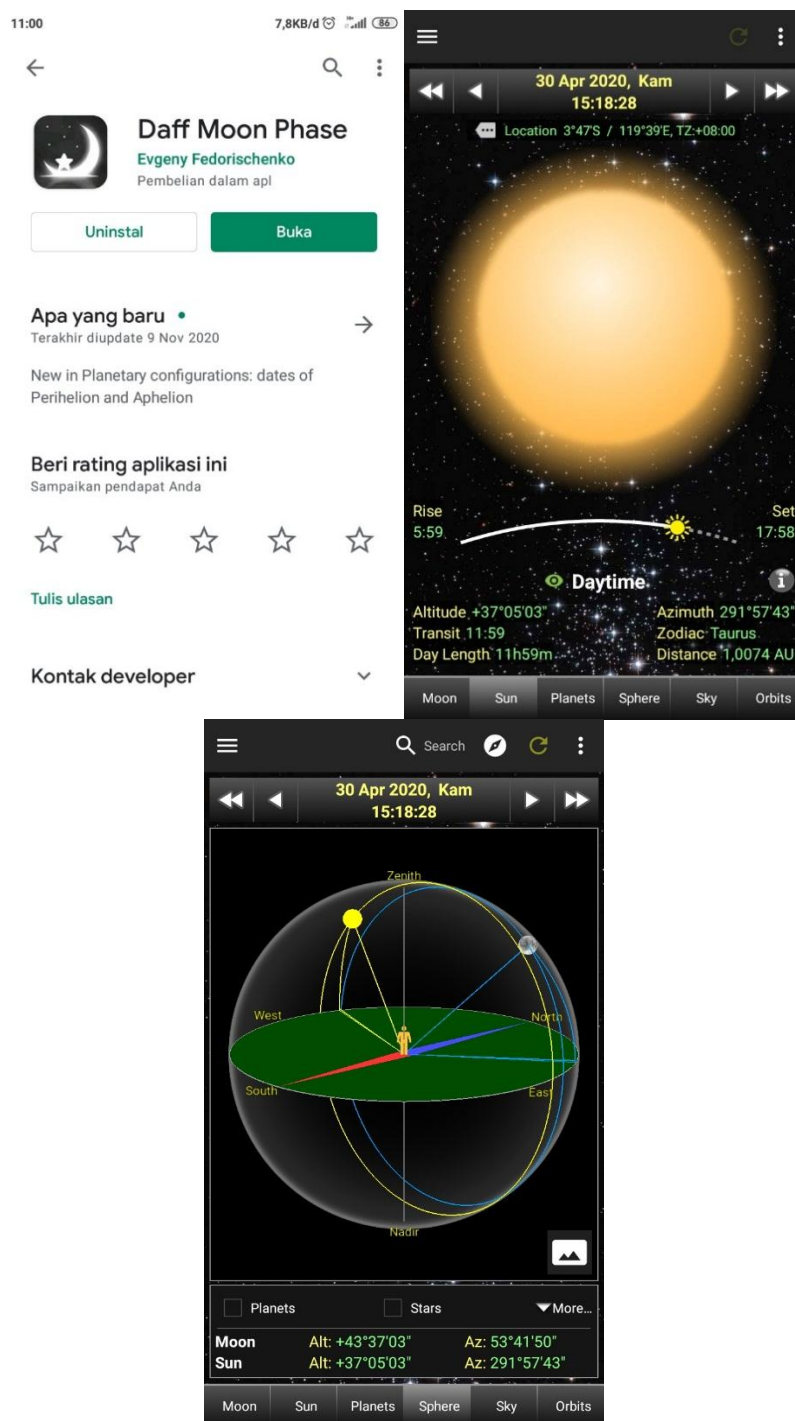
11:00

7,8KB/d 86

Daff Moon Phase

Evgeny Fedorischenko

Pembelian dalam apl

Uninstal

Buka

Apa yang baru •

Terakhir diupdate 9 Nov 2020

New in Planetary configurations: dates of Perihelion and Aphelion

Beri rating aplikasi ini

Sampaikan pendapat Anda

Tulis ulasan

Kontak developer

30 Apr 2020, Kam
15:18:28

Location 3°47'S / 119°39'E, TZ:+08:00

Rise
5:59

Set
17:58

Daytime

Altitude +37°05'03"
Transit 11:59
Day Length 11h59m

Azimuth 291°57'43"
Zodiac Taurus
Distance 1,0074 AU

Moon | Sun | Planets | Sphere | Sky | Orbits

Search

30 Apr 2020, Kam
15:18:28

Zenith
West
North
South
East
Nadir

Planets
Stars
More...

| Moon | Alt: +43°37'03" | Az: 53°41'50" |
|---|---|---|
| Sun | Alt: +37°05'03" | Az: 291°57'43" |

Moon | Sun | Planets | Sphere | Sky | Orbits